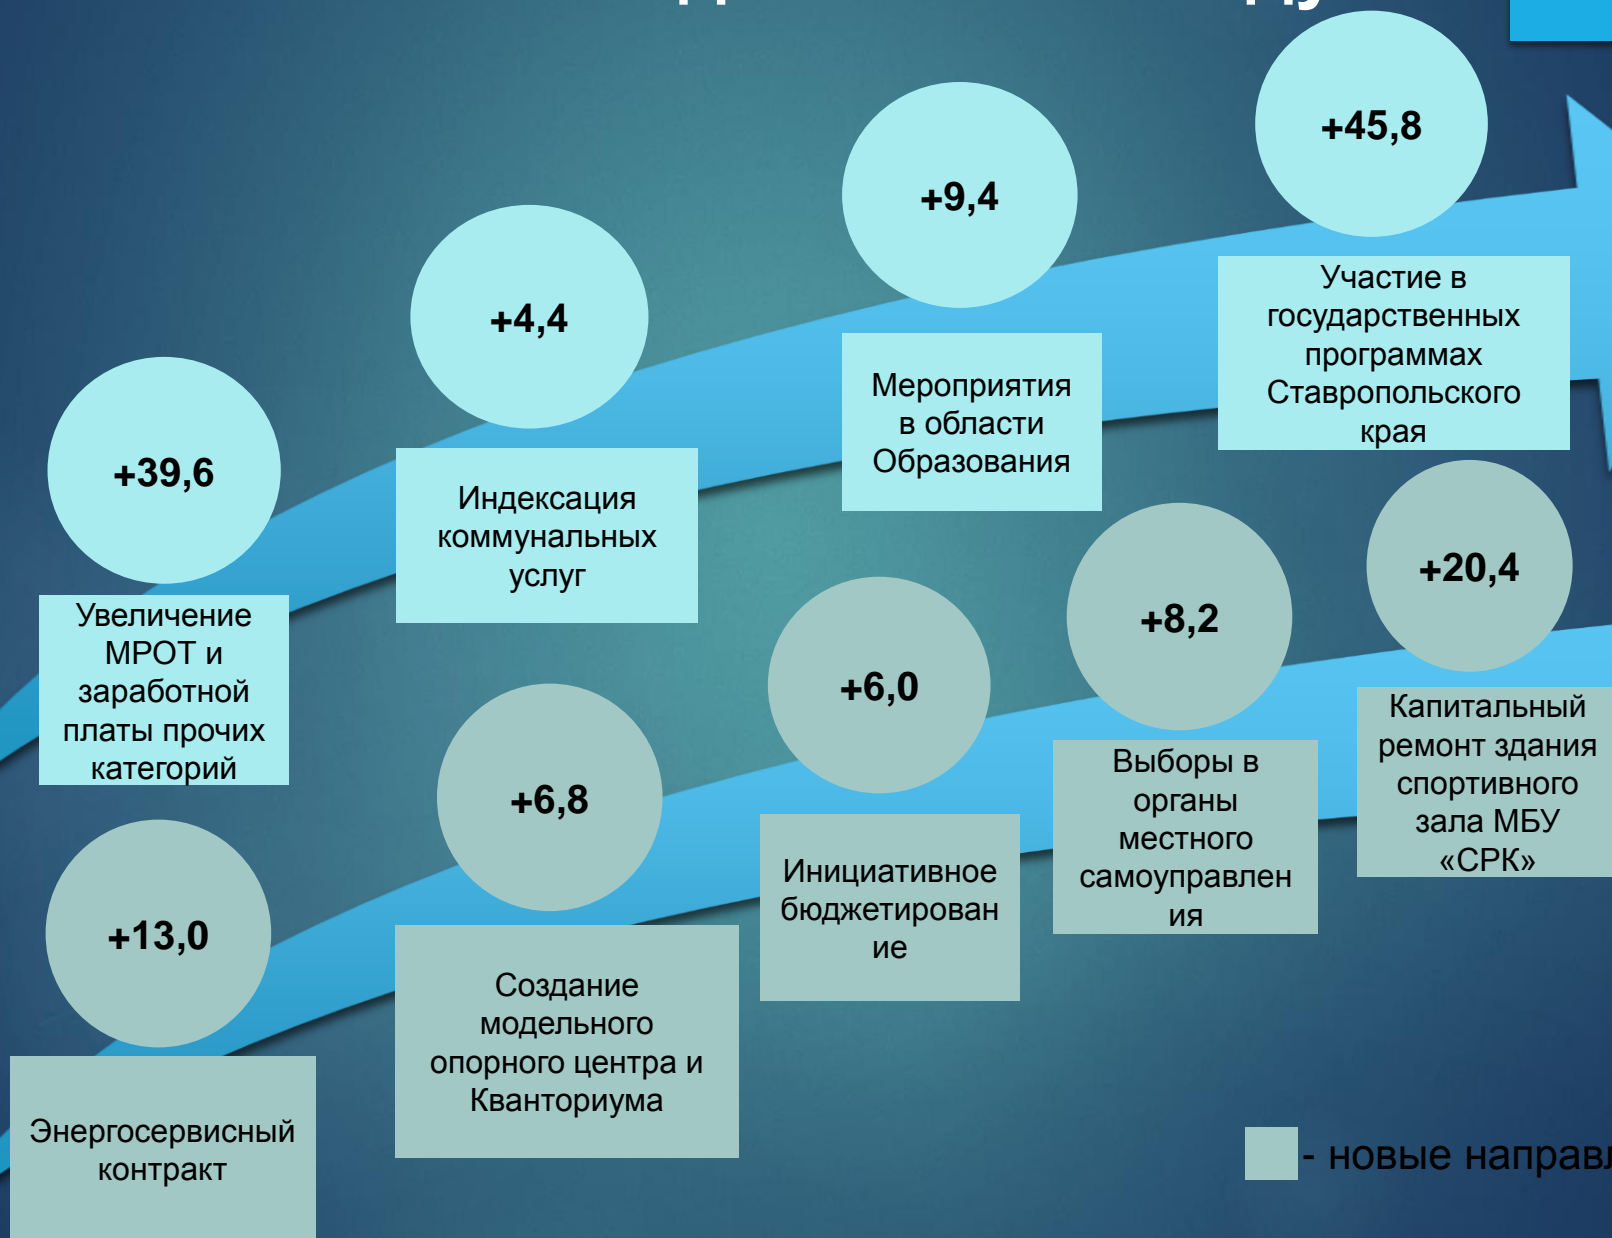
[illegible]

+39,6

Увеличение МРОТ и заработной платы прочих категорий

+4,4

Индексация коммунальных услуг

+9,4

Мероприятия в области Образования

+45,8

Участие в государственных программах Ставропольского края

+13,0

Энергосервисный контракт

+6,8

Создание модельного опорного центра и Кванториума

+6,0

Инициативное бюджетирование

+8,2

Выборы в органы местного самоуправления

+20,4

Капитальный ремонт здания спортивного зала МБУ «СРК»

- новые направ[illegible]